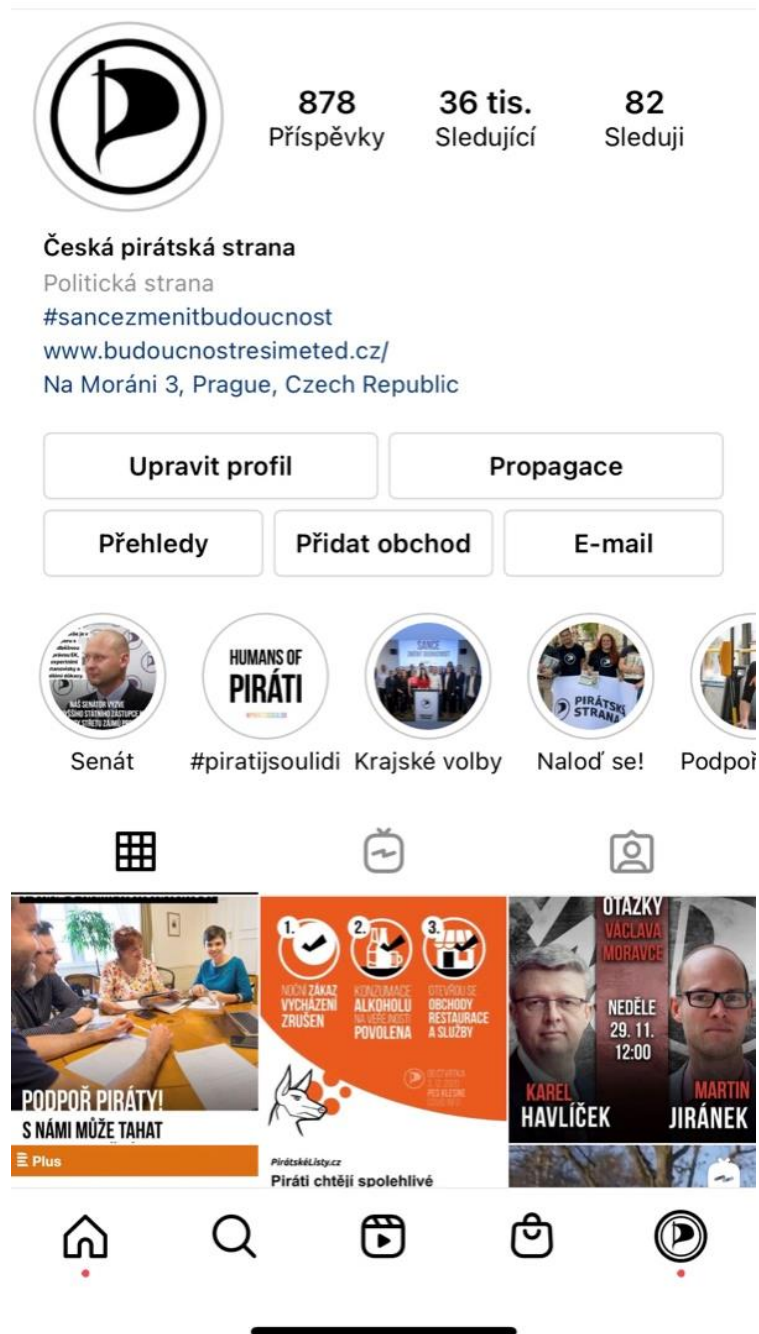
878
Příspěvky

36 tis.
Sledující

82
Sleduji

Česká pirátská strana
Politická strana
#sancezmenitbudoucnost
www.budoucnostresimeted.cz/
Na Moráni 3, Prague, Czech Republic

Upravit profil
Propagace
Přehledy
Přidat obchod
E-mail

Senát
HUMANS OF PIRÁTI
#piratijsoulidi
Krajské volby
PIRÁTSKÁ STRANA
Naloď se!
Podpoř

PODPOŘ PIRÁTY!
S NÁMI MŮŽE TAHAT
Plus

1. NOČNÍ ZÁKAZ VYCHÁZENÍ ZRUŠEN
2. KONZUMACE ALKOHOLU NA VEŘEJNOSTI POVOLENA
3. OTEVŘOU SE OBCHODY RESTAURACE A SLUŽBY
PES
PirátskéListy.cz
Piráti chtějí spolehlivé

OTÁZKY VÁCLAVA MORAVCE
NEDĚLE 29. 11. 12:00
KAREL HAVLÍČEK
MARTIN JIRÁNEK